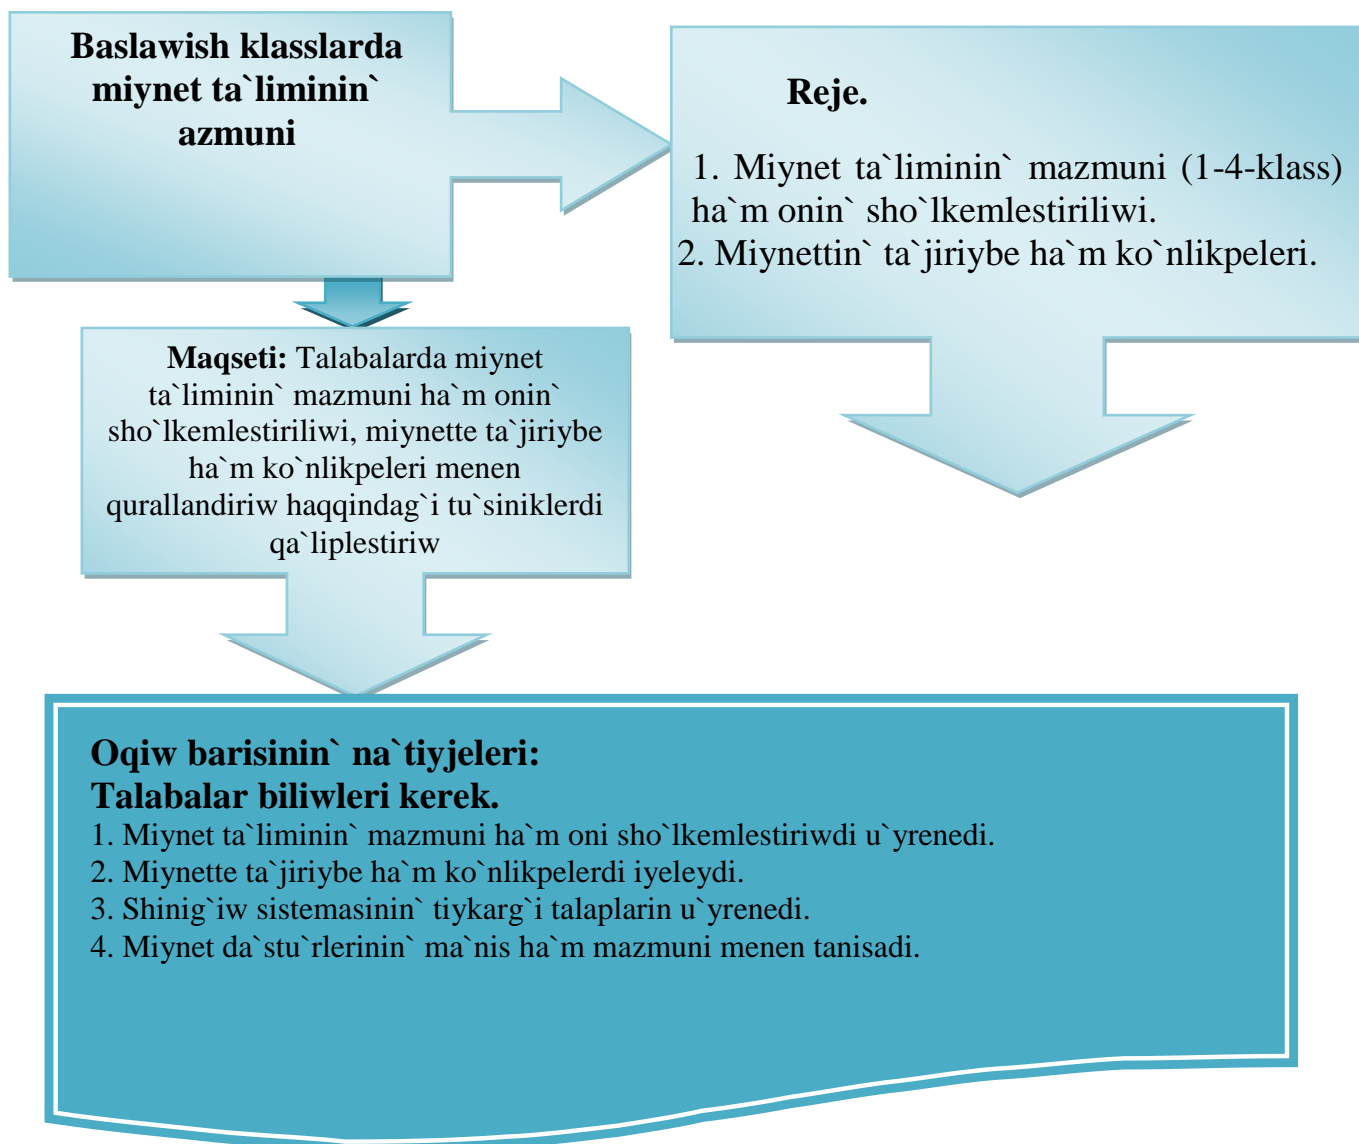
Baslawish klasslarda miynet ta`liminin` azmuni

Reje.

1. Miynet ta`liminin` mazmuni (1-4-klass) ha`m onin` sho`lkemlestiriliwi.
2. Miynettin` ta`jiriybe ha`m ko`nlikpeleri.

**Maqseti:** Talabalarda miynet ta`liminin` mazmuni ha`m onin` sho`lkemlestiriliwi, miynette ta`jiriybe ha`m ko`nlikpeleri menen qurallandiriw haqqindag`i tu`siniklerdi qa`liplestiriw

Oqiw barisinin` na`tiyjeleri:
Talabalar biliwleri kerek.
1. Miynet ta`liminin` mazmuni ha`m oni sho`lkemlestiriwdi u`yrenedi.
2. Miynette ta`jiriybe ha`m ko`nlikpelerdi iyeleydi.
3. Shinig`iw sistemasinin` tiykarg`i talaplarin u`yrenedi.
4. Miynet da`stu`rlerinin` ma`nis ha`m mazmuni menen tanisadi.